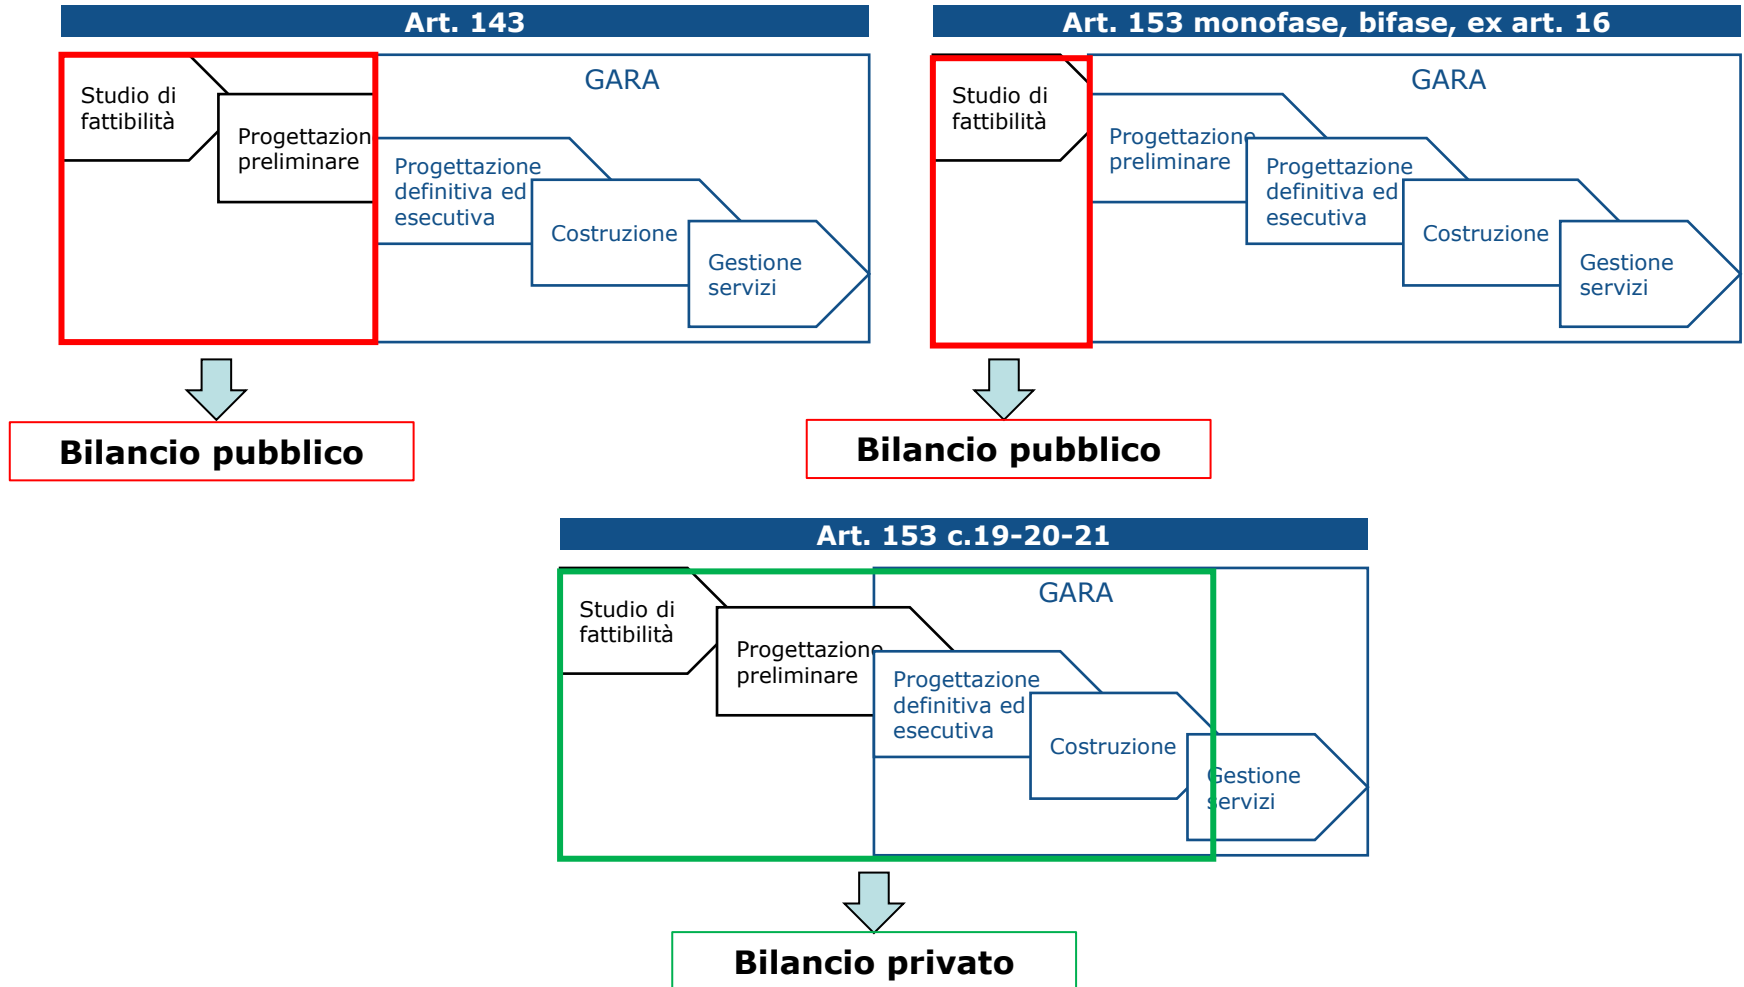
Art. 143

Studio di fattibilità

Progettazion preliminare

GARA

Progettazione definitiva ed esecutiva

Costruzione

Gestione servizi

Bilancio pubblico

Art. 153 monofase, bifase, ex art. 16

Studio di fattibilità

GARA

Progettazione preliminare

Progettazione definitiva ed esecutiva

Costruzione

Gestione servizi

Bilancio pubblico

Art. 153 c.19-20-21

Studio di fattibilità

Progettazione preliminare

GARA

Progettazione definitiva ed esecutiva

Costruzione

Gestione servizi

Bilancio privato